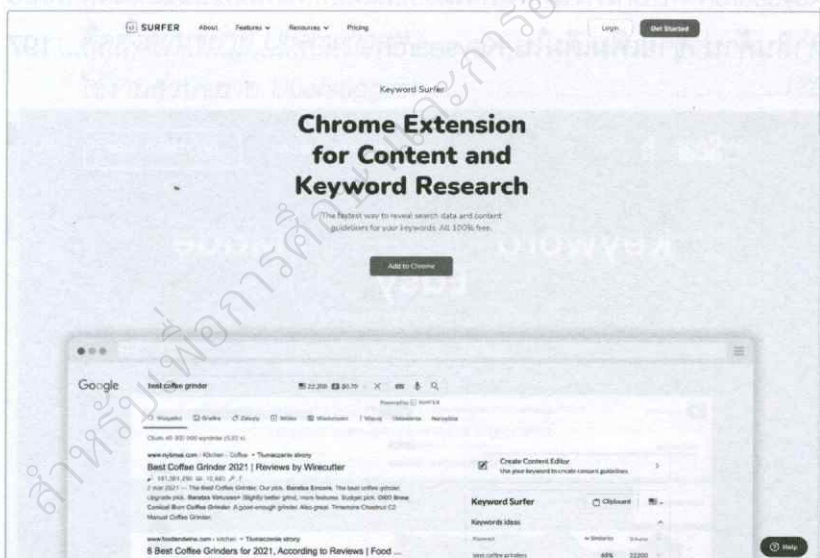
SURFER About Features Resources Pricing Login Get Started

Keyword Surfer

Chrome Extension for Content and Keyword Research

The fastest way to reveal search data and content guidelines for your keywords. All 100% free.

Add to Chrome

Google best coffee grinder

Powered by SURFER

Wszystko Grafika Zakupy Wideo Wiadomości Więcej Ustawienia Narzędzia

Około 49 300 000 wyników (0,53 s)

www.nytimes.com › Kitchen › Coffee ▾ Tłumaczenie strony
Best Coffee Grinder 2021 | Reviews by Wirecutter

Create Content Editor
Use your keyword to create content guidelines

Keyword Surfer
Clipboard

Keywords ideas

www.foodandwine.com › kitchen ▾ Tłumaczenie strony
8 Best Coffee Grinders for 2021, According to Reviews | Food ...

Help

สำหรับเพื่อการศึกษา และการวิจัย